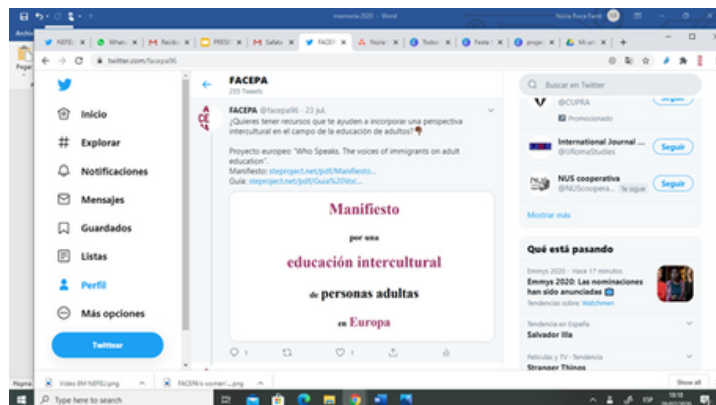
memoria 2020 - Word

Núria Roca Ferré

Archivo

Pegar

NEFEL | Whats | Recibi | PRESI | Safato | FACEP | Núria | Todos | Festa | projec | Mi uni

twitter.com/facepa96

Inicio

Explorar

Notificaciones

Mensajes

Guardados

Listas

Perfil

Más opciones

Twittear

FACEPA

255 Tweets

FACEPA @facepa96 · 23 jul.

¿Quieres tener recursos que te ayuden a incorporar una perspectiva intercultural en el campo de la educación de adultos?👇

Proyecto europeo "Who Speaks. The voices of immigrants on adult education".

Manifesto: steproject.net/pdf/Manifiesto...

Guía: steproject.net/pdf/Guia%20Voc...

Manifiesto

por una

educación intercultural

de personas adultas

en Europa

1

1

Buscar en Twitter

@CUPRA

Promocionado

Seguir

International Journal ...

@IJRomaStudies

Seguir

NUS cooperativa

@NUScoopera... Te sigue

Seguir

Mostrar más

Qué está pasando

Emmys 2020 · Hace 17 minutos

Emmys 2020: Las nominaciones han sido anunciadas

Tendencias sobre: Watchmen

Tendencia en España

Salvador Illa

Películas y TV · Tendencia

Stranger Things

Página

Video BM NEFEL.png

FACEPA's women'....png

Show all

Type here to search

ESP